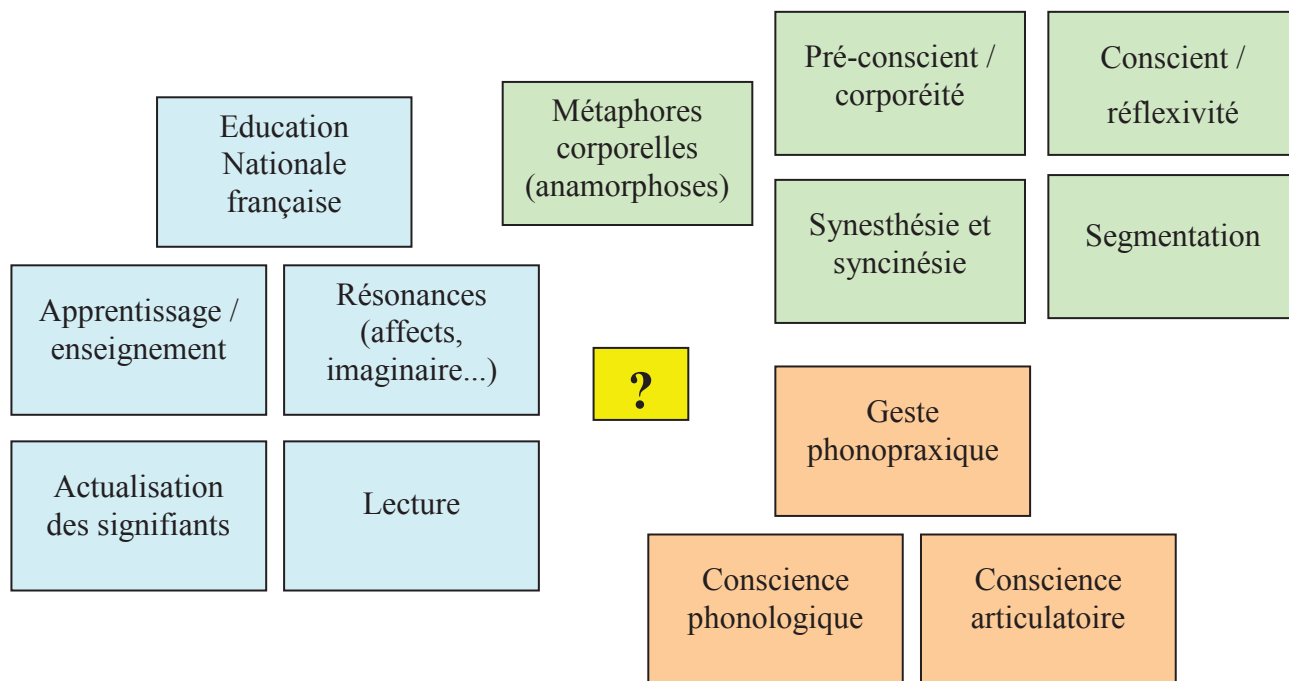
Education Nationale française

Apprentissage / enseignement

Résonances (affects, imaginaire...)

Actualisation des signifiants

Lecture

Métaphores corporelles (anamorphoses)

Pré-conscient / corporéité

Conscient / réflexivité

Synesthésie et syncinésie

Segmentation

?

Geste phonopraxique

Conscience phonologique

Conscience articulatoire